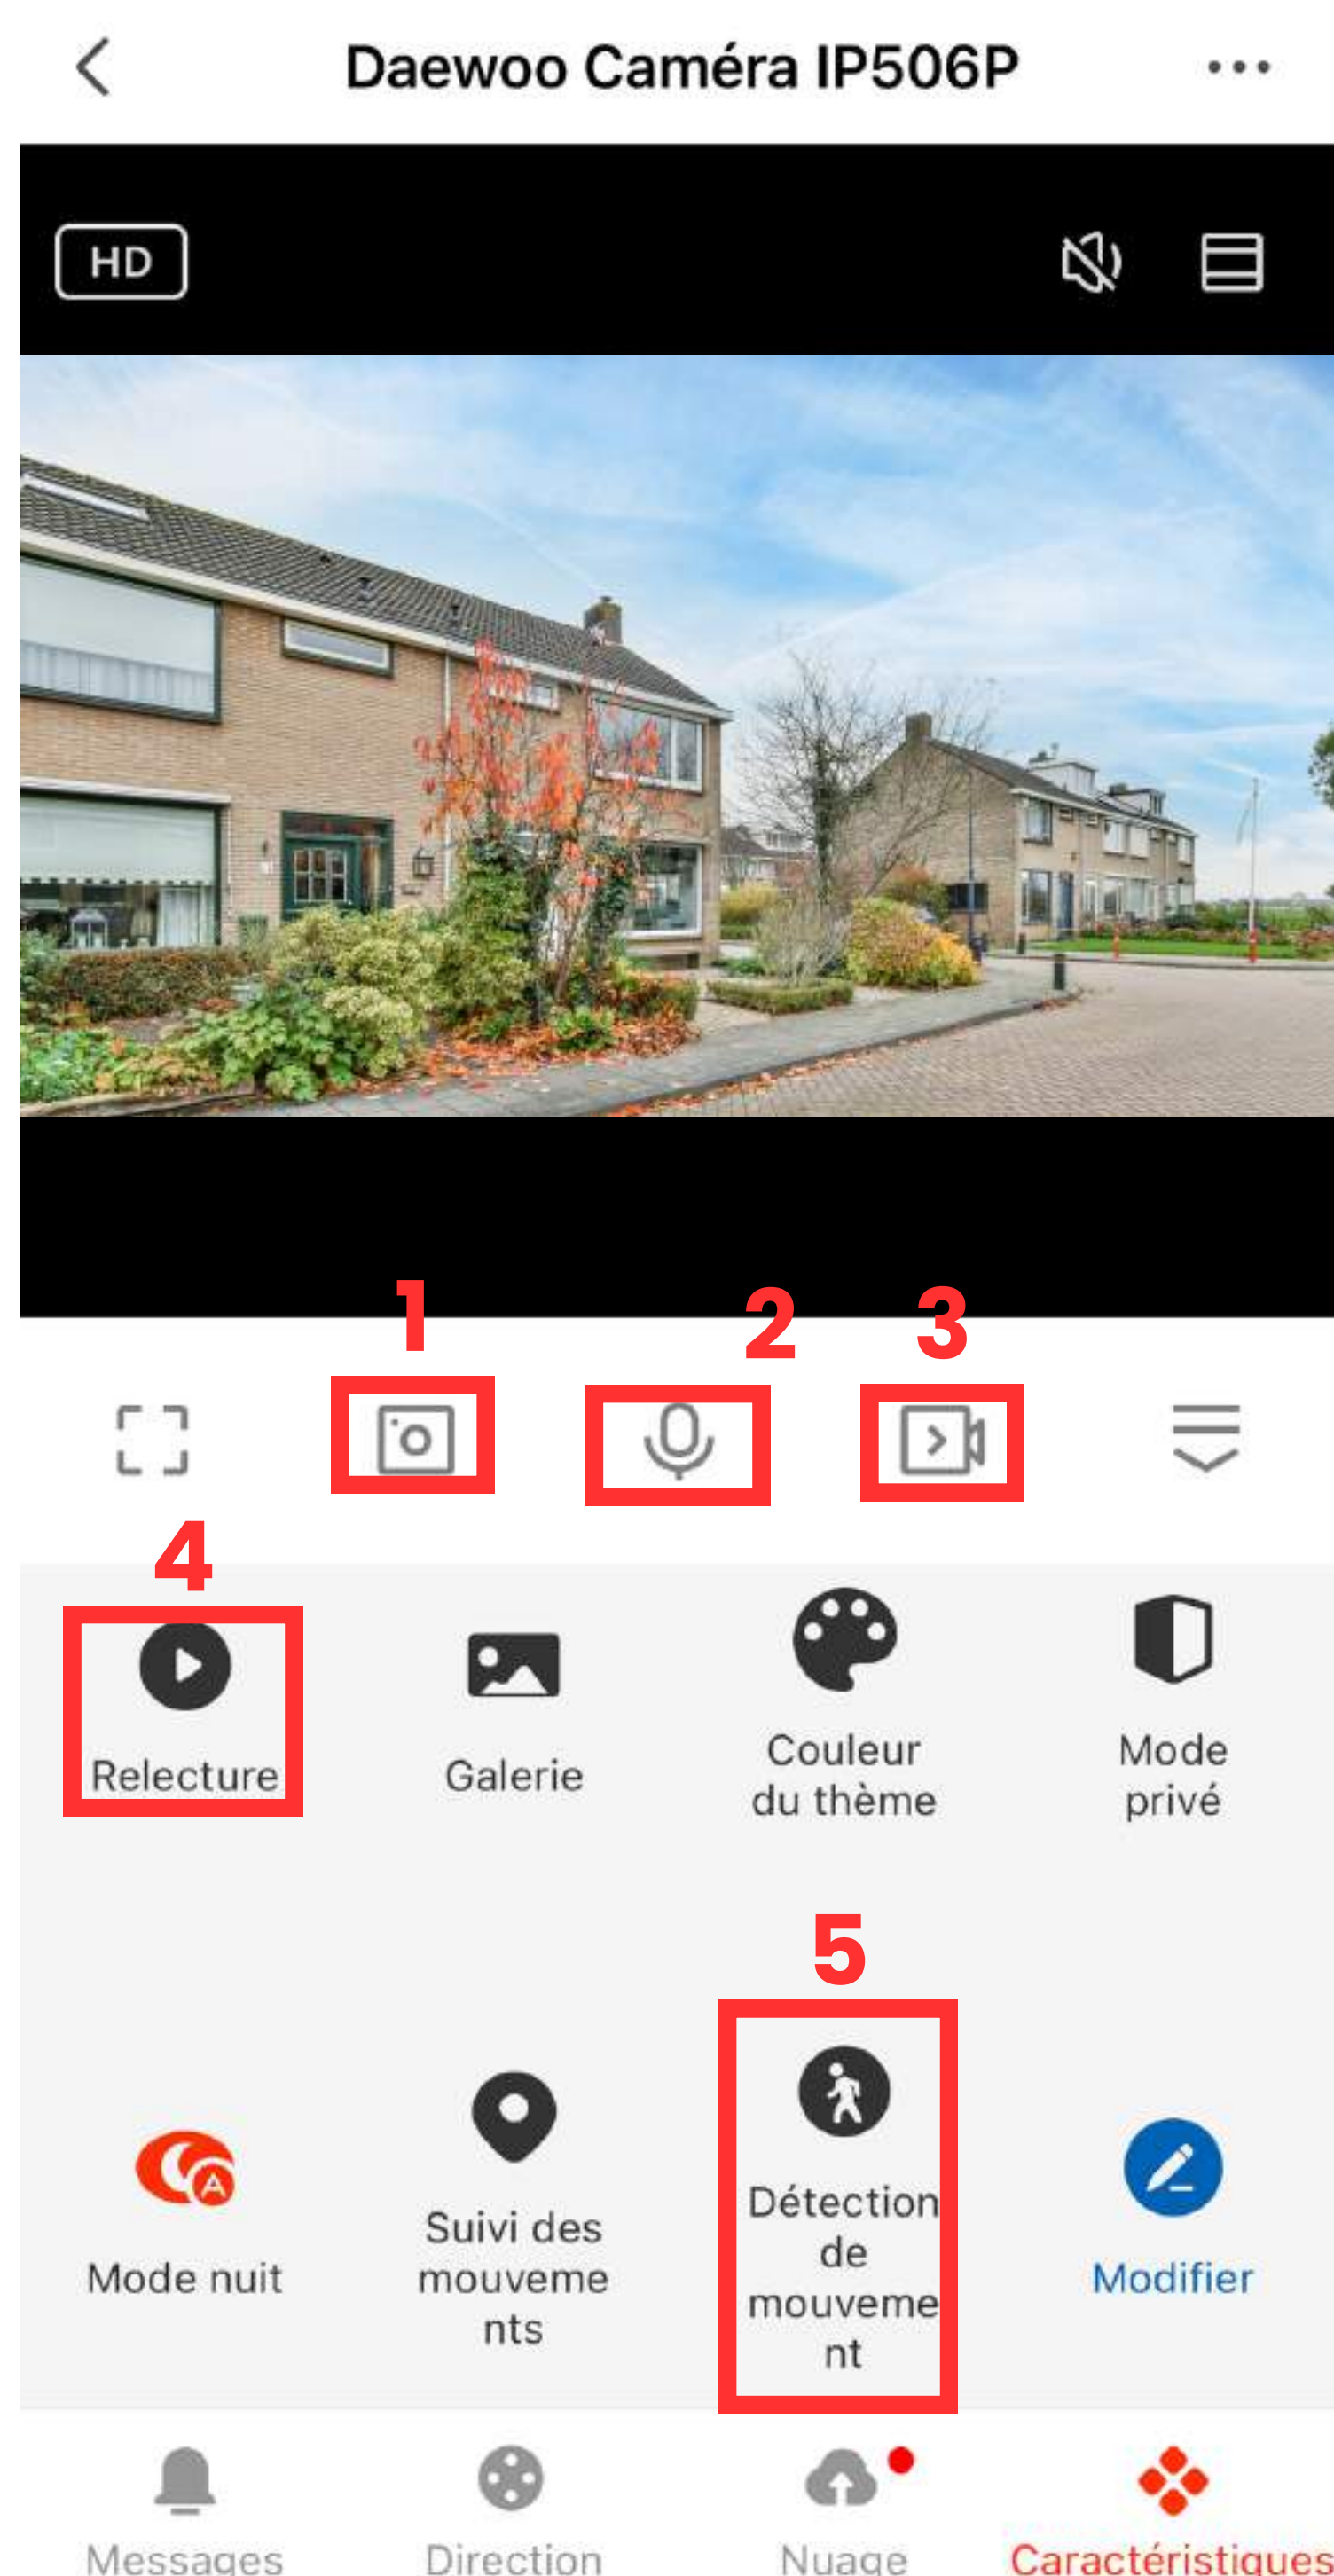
Daewoo Caméra IP506P

HD

1

2

3

4

Relecture

Galerie

Couleur du thème

Mode privé

5

Mode nuit

Suivi des mouvements

Détection de mouvement

Modifier

Messages

Direction

Nuage

Caractéristiques